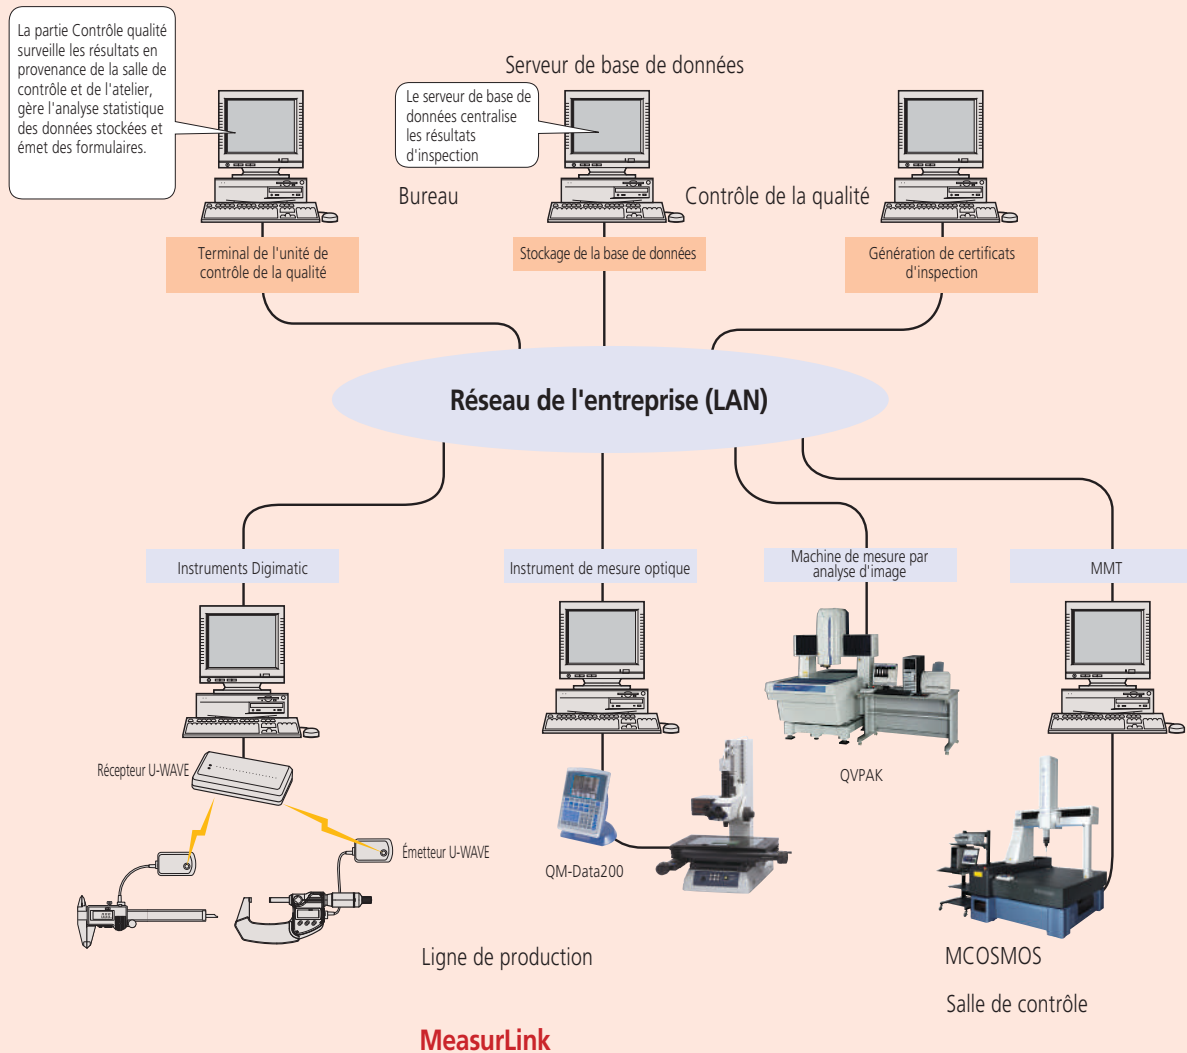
La partie Contrôle qualité surveille les résultats en provenance de la salle de contrôle et de l'atelier, gère l'analyse statistique des données stockées et émet des formulaires.

Serveur de base de données

Le serveur de base de données centralise les résultats d'inspection

Bureau

Contrôle de la qualité

Terminal de l'unité de contrôle de la qualité

Stockage de la base de données

Génération de certificats d'inspection

Réseau de l'entreprise (LAN)

Instruments Digimatic

Instrument de mesure optique

Machine de mesure par analyse d'image

MMT

Récepteur U-WAVE

Émetteur U-WAVE

QVPAK

QM-Data200

Ligne de production

MCOSMOS

Salle de contrôle

MeasurLink